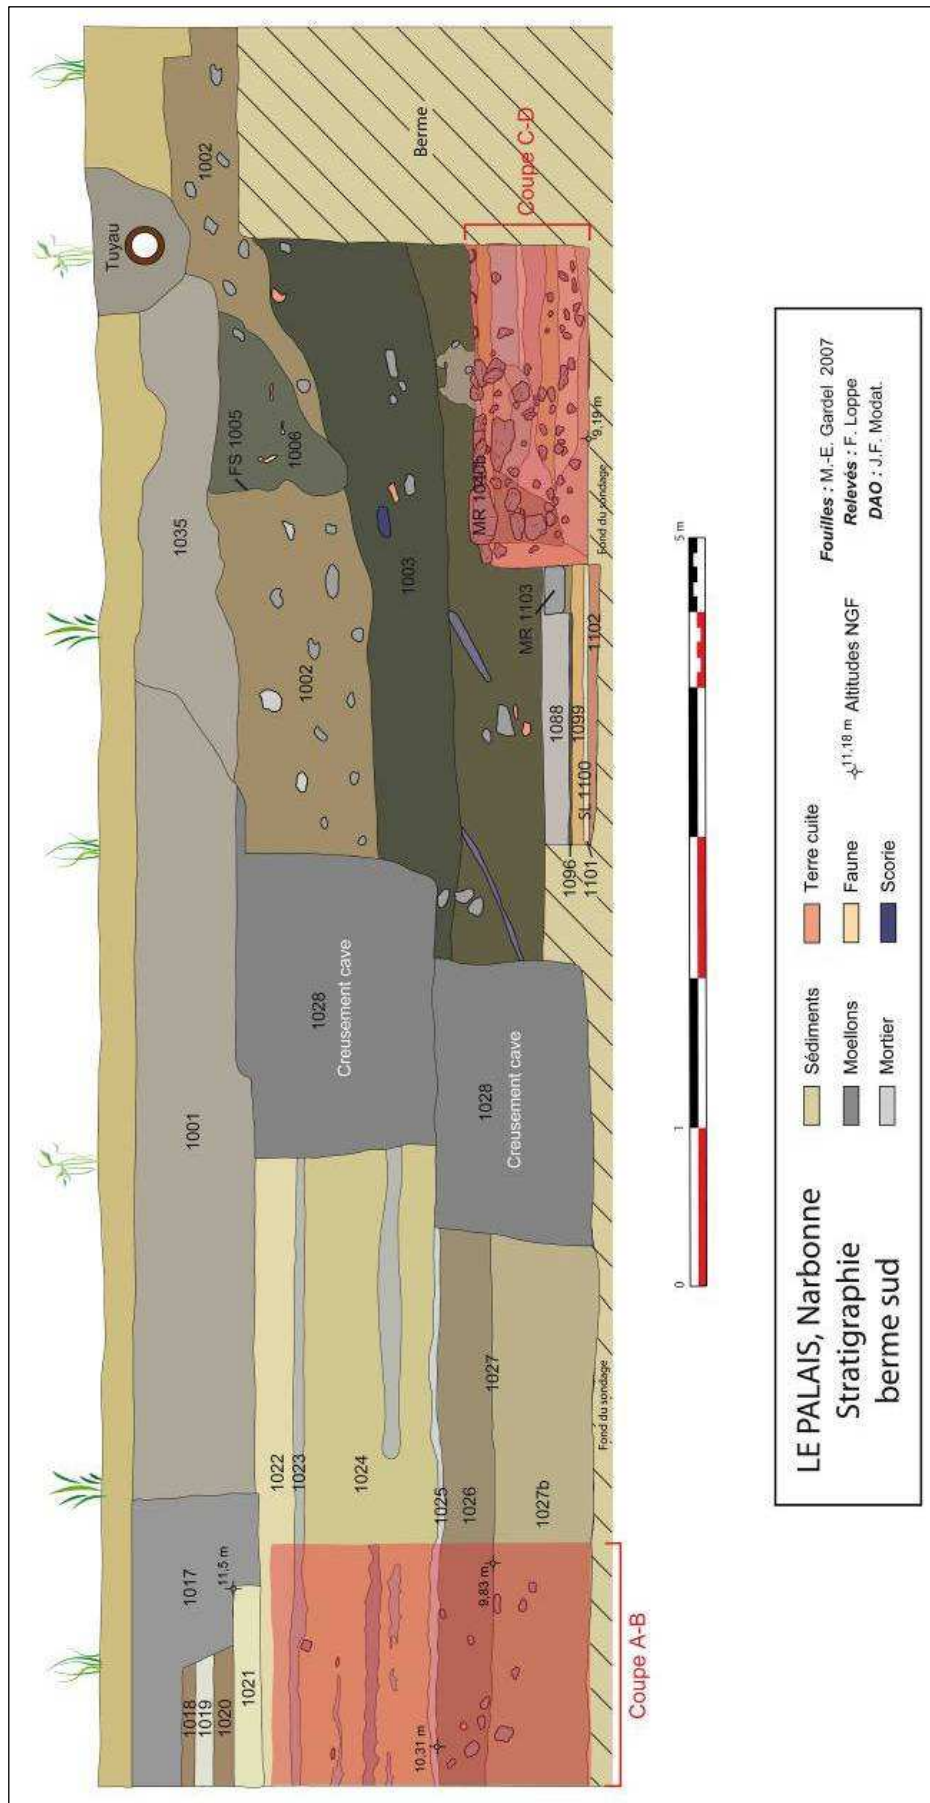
LE PALAIS, Narbonne
Stratigraphie
berme sud

Sédiments
Moellons
Mortier
Terre cuite
Faune
Scorie

11,18 m Altitudes NGF

Fouilles : M.-E. Gardel 2007
Relevés : F. Loppe
DAO : J.F. Modat.

0
1
5 m

Coupe A-B
Coupe C-D
Berme
Tuyau
1002
1035
FS 1005
1006
1003
MR 1040b
9,19 m
Fond du sondage
MR 1103
1102
1088
1099
SL 1100
1096
1101
1002
1001
1028
Creusement cave
1028
Creusement cave
1017
11,5 m
1018
1019
1020
1021
1022
1023
1024
1025
1026
1027
1027b
Fond du sondage
9,83 m
10,31 m